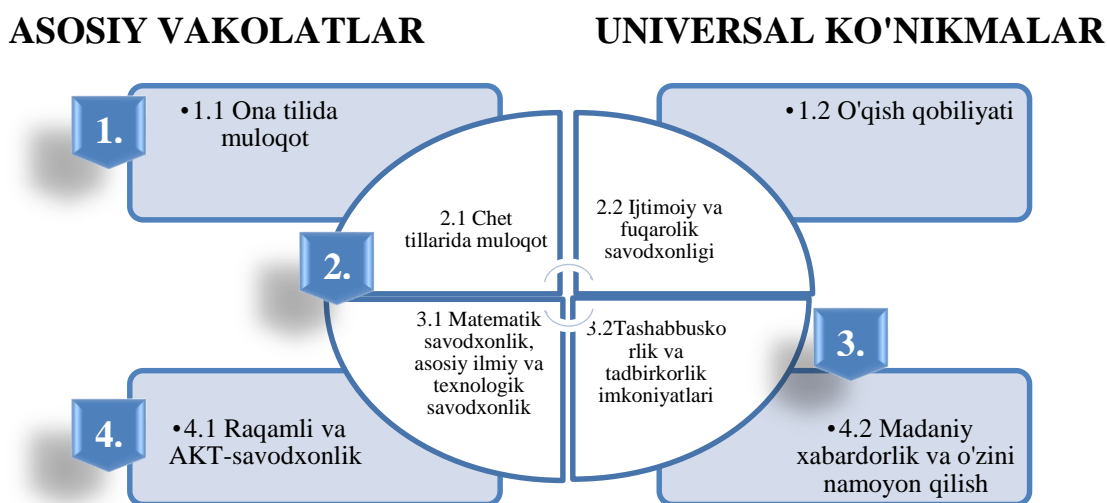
ASOSIY VAKOLATLAR

UNIVERSAL KO'NIKMALAR

1.

•1.1 Ona tilida muloqot

•1.2 O'qish qobiliyati

2.

2.1 Chet tillarida muloqot

2.2 Ijtimoiy va fuqarolik savodxonligi

3.1 Matematik savodxonlik, asosiy ilmiy va texnologik savodxonlik

3.2Tashabbuskorlik va tadbirkorlik imkoniyatlari

3.

4.

•4.1 Raqamli va AKT-savodxonlik

•4.2 Madaniy xabardorlik va o'zini namoyon qilish